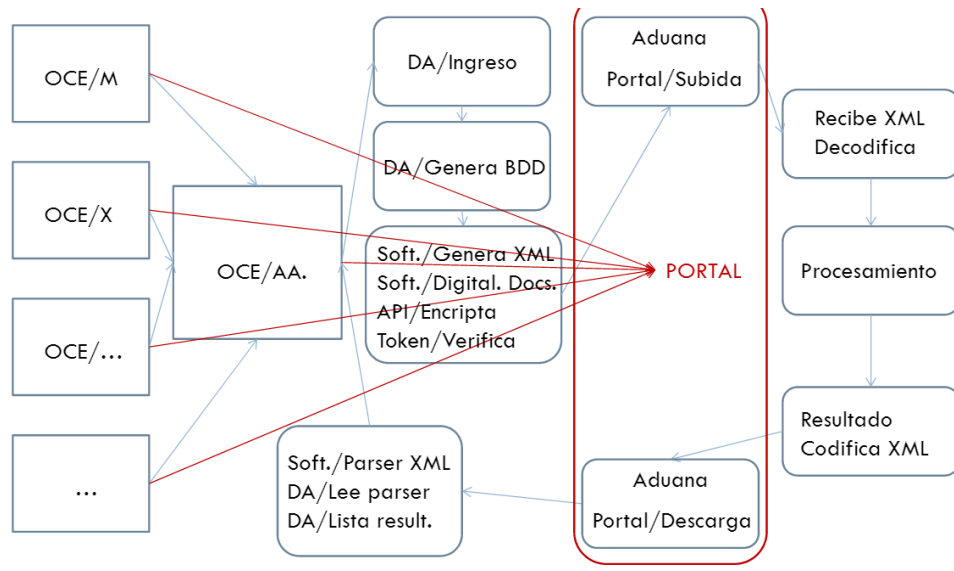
OCE/M

OCE/X

OCE/…

…

OCE/AA.

DA/Ingreso

DA/Genera BDD

Soft./Genera XML
Soft./Digital. Docs.
API/Encripta
Token/Verifica

Soft./Parser XML
DA/Lee parser
DA/Lista result.

Aduana
Portal/Subida

PORTAL

Aduana
Portal/Descarga

Recibe XML
Decodifica

Procesamiento

Resultado
Codifica XML